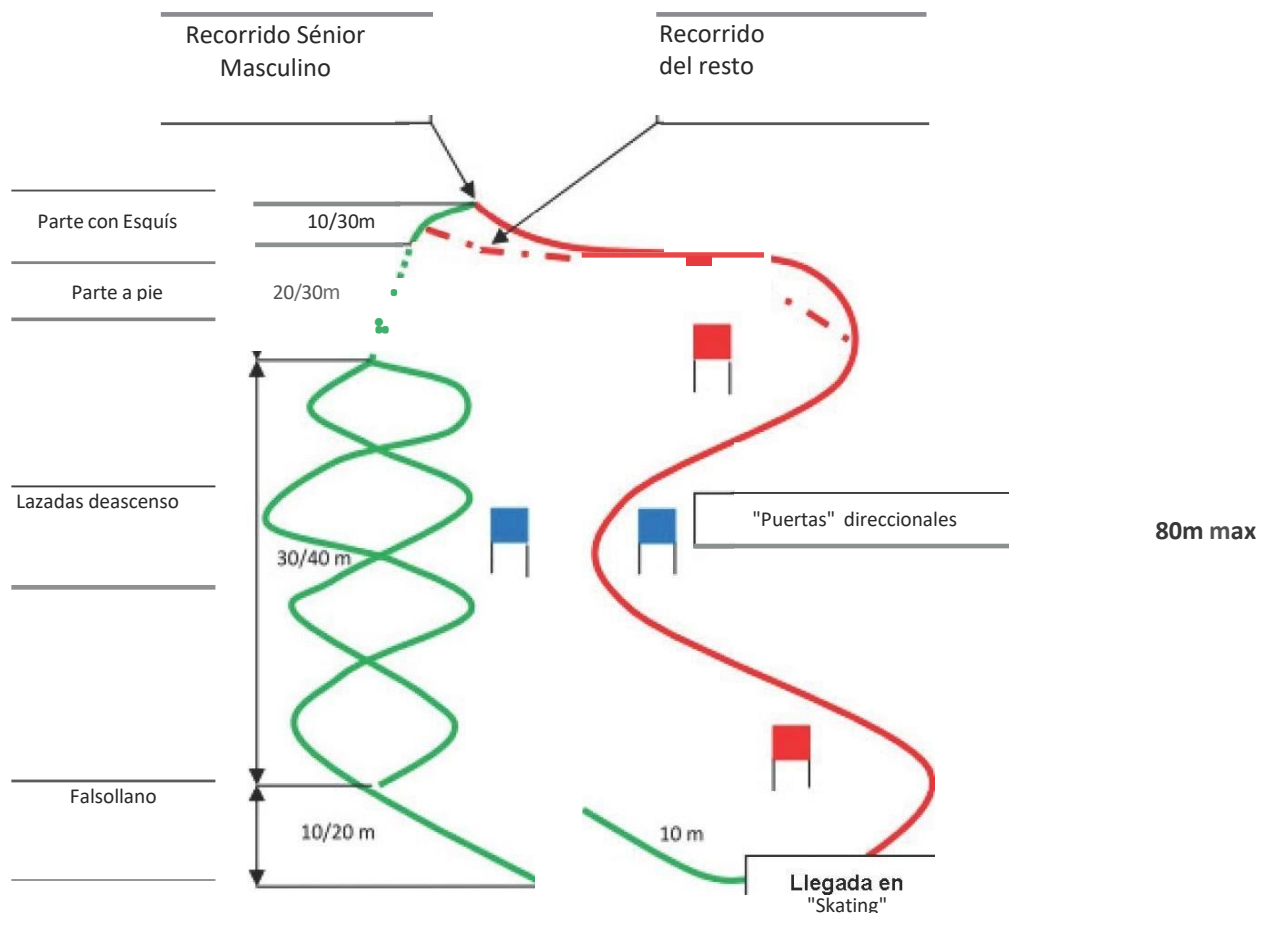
Recorrido Sénior Masculino

Recorrido del resto

Parte con Esquís

10/30m

Parte a pie

20/30m

Lazadas deascenso

30/40 m

"Puertas" direccionales

80m max

Falsollano

10/20 m

10 m

Llegada en "Skating"